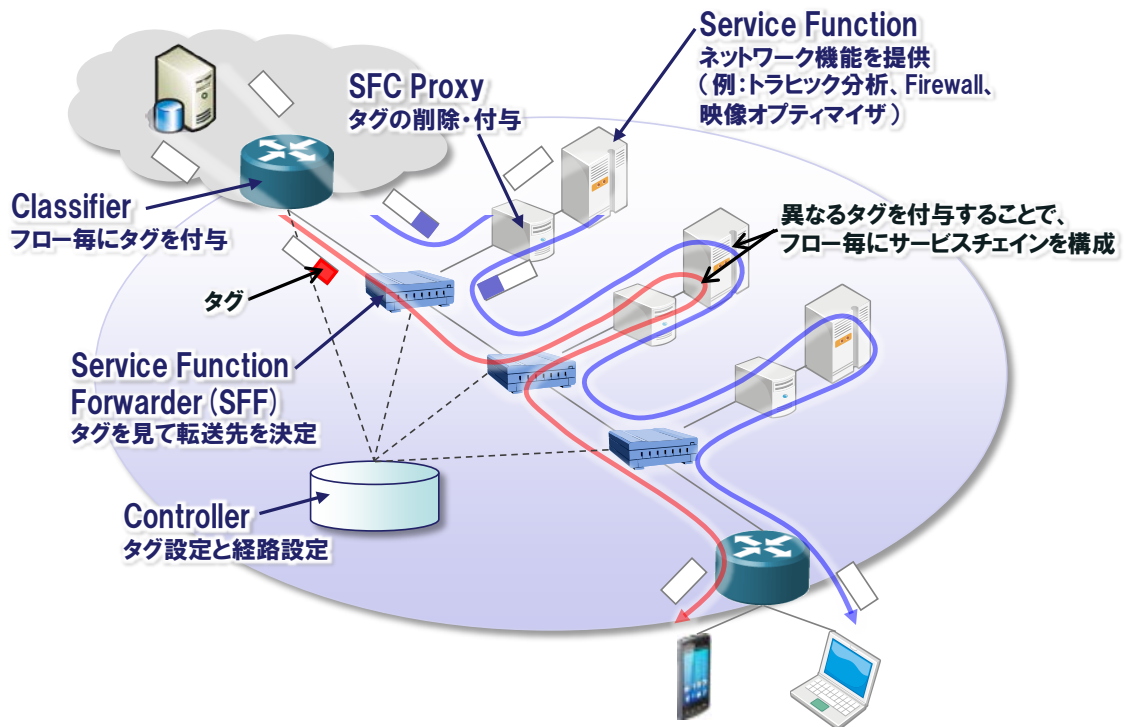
Service Function
ネットワーク機能を提供
（例：トラヒック分析、Firewall、映像オプティマイザ）

SFC Proxy
タグの削除・付与

Classifier
フロー毎にタグを付与

異なるタグを付与することで、フロー毎にサービスチェインを構成

タグ

Service Function Forwarder (SFF)
タグを見て転送先を決定

Controller
タグ設定と経路設定